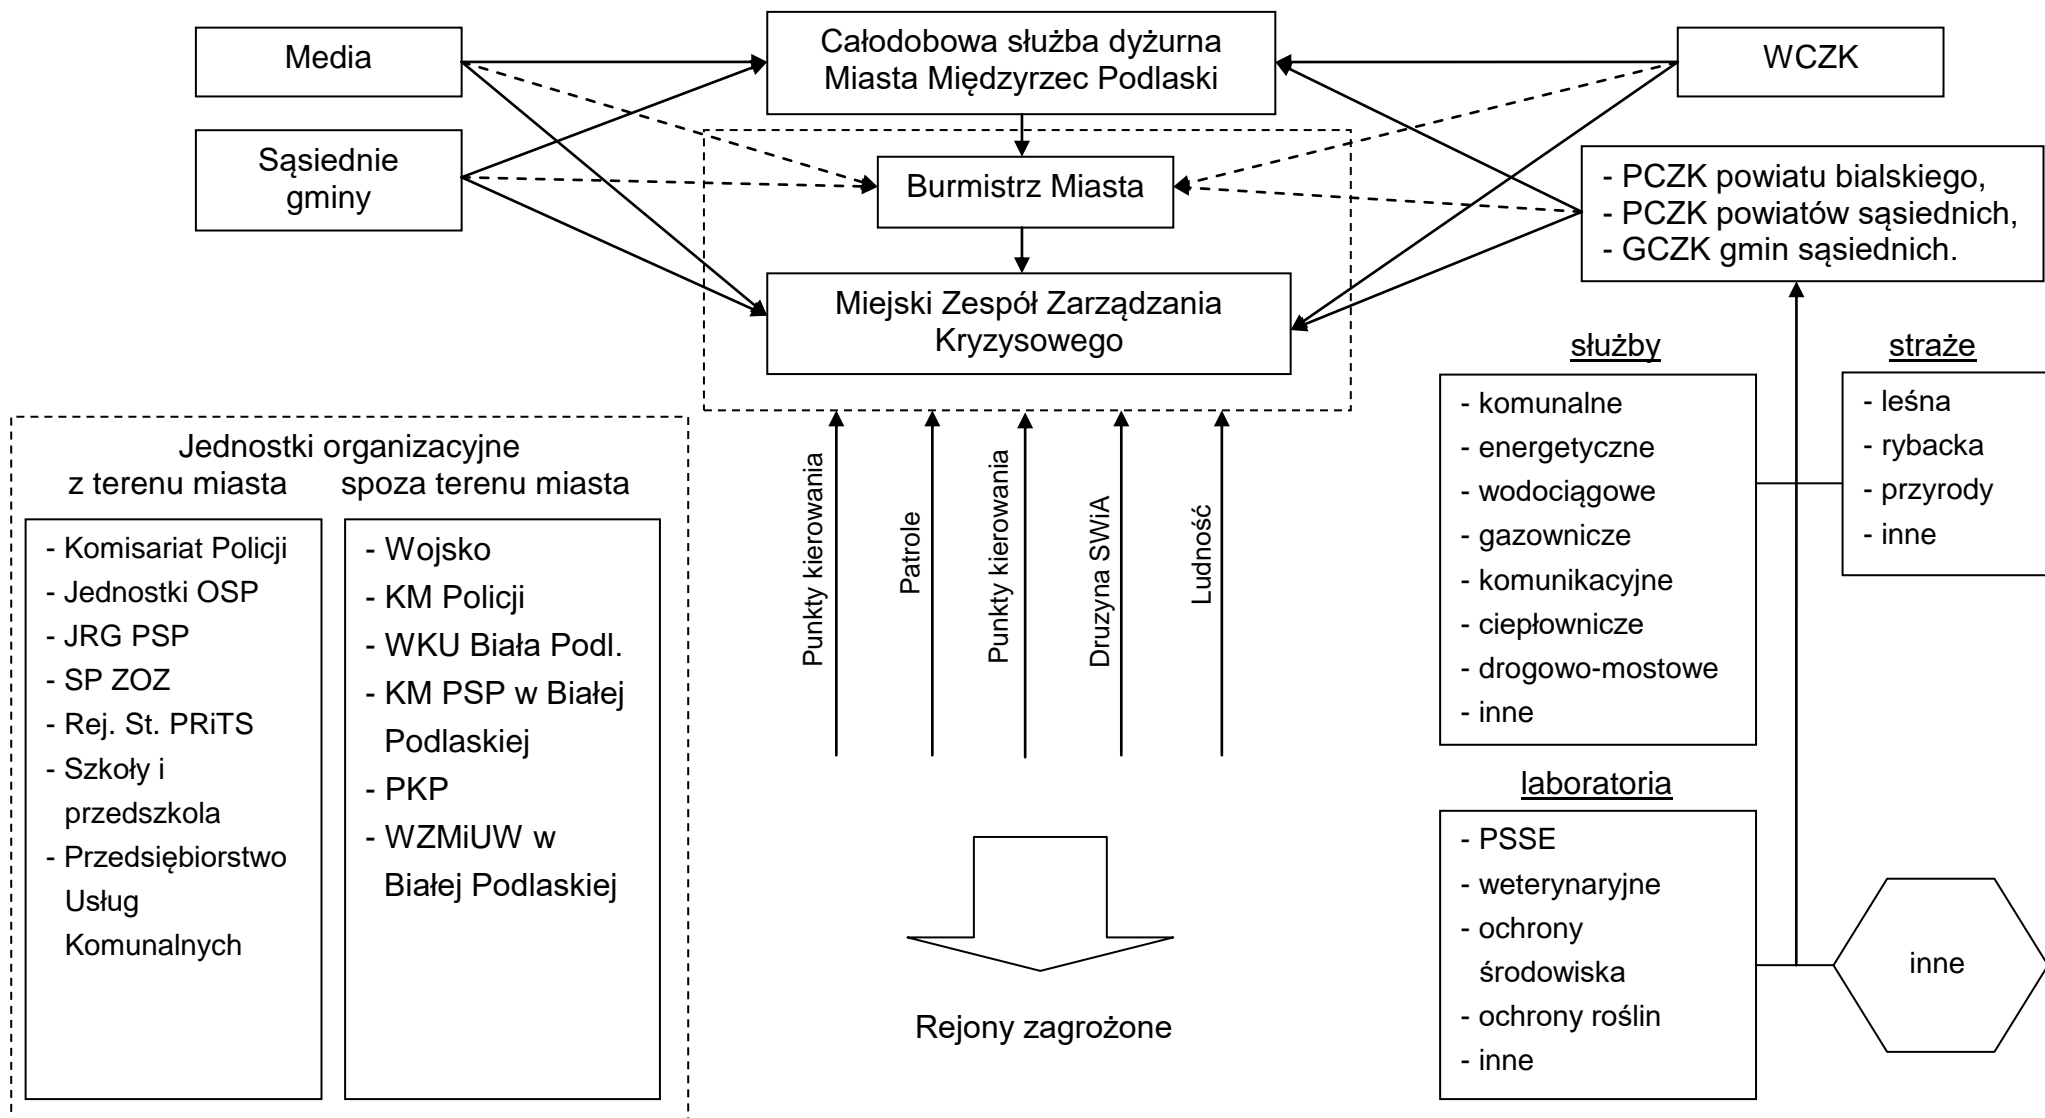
Media

Całodobowa służba dyżurna Miasta Międzyrzec Podlaski

WCZK

Sąsiednie gminy

Burmistrz Miasta

- PCZK powiatu bialskiego,
- PCZK powiatów sąsiednich,
- GCZK gmin sąsiednich.

Miejski Zespół Zarządzania Kryzysowego

służby

- komunalne
- energetyczne
- wodociągowe
- gazownicze
- komunikacyjne
- ciepłownicze
- drogowo-mostowe
- inne

straże

- leśna
- rybacka
- przyrody
- inne

Jednostki organizacyjne
z terenu miasta

- Komisariat Policji
- Jednostki OSP
- JRG PSP
- SP ZOZ
- Rej. St. PRiTS
- Szkoły i przedszkola
- Przedsiębiorstwo Usług Komunalnych

spoza terenu miasta

- Wojsko
- KM Policji
- WKU Biała Podl.
- KM PSP w Białej Podlaskiej
- PKP
- WZMiUW w Białej Podlaskiej

Punkty kierowania

Patrole

Punkty kierowania

Druzyna SWiA

Ludność

laboratoria

- PSSE
- weterynaryjne
- ochrony środowiska
- ochrony roślin
- inne

inne

Rejony zagrożone